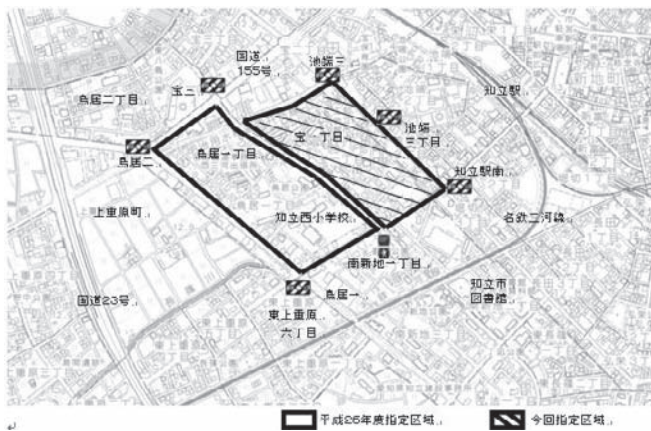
国道
155号

池端三

知立駅

宝二

鳥居二丁目

池端
三丁目

宝一丁目

鳥居二

鳥居一丁目

知立駅南

上重原町

知立西小学校

名鉄三河線

南新地一丁目

知立市
図書館

国道23号

鳥居一

東上重原
六丁目

平成26年度指定区域

今回指定区域